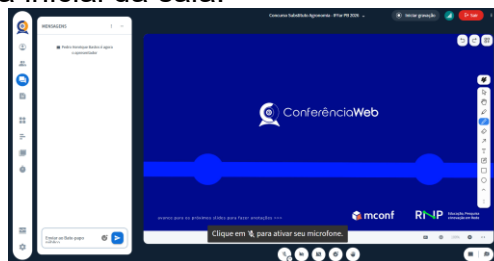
a inicial da sala.

MENSAGENS

Pedro Henrique Batista é agora o apresentador

Concurso Substituto Agronomia - IFFar PB 2020

Iniciar gravação

Sair

ConferênciaWeb

avance para os próximos slides para fazer anotações >>>

mconf

RNP Educação, Pesquisa e Inovação em Rede

Enviar mensagem

Clique em para ativar seu microfone.